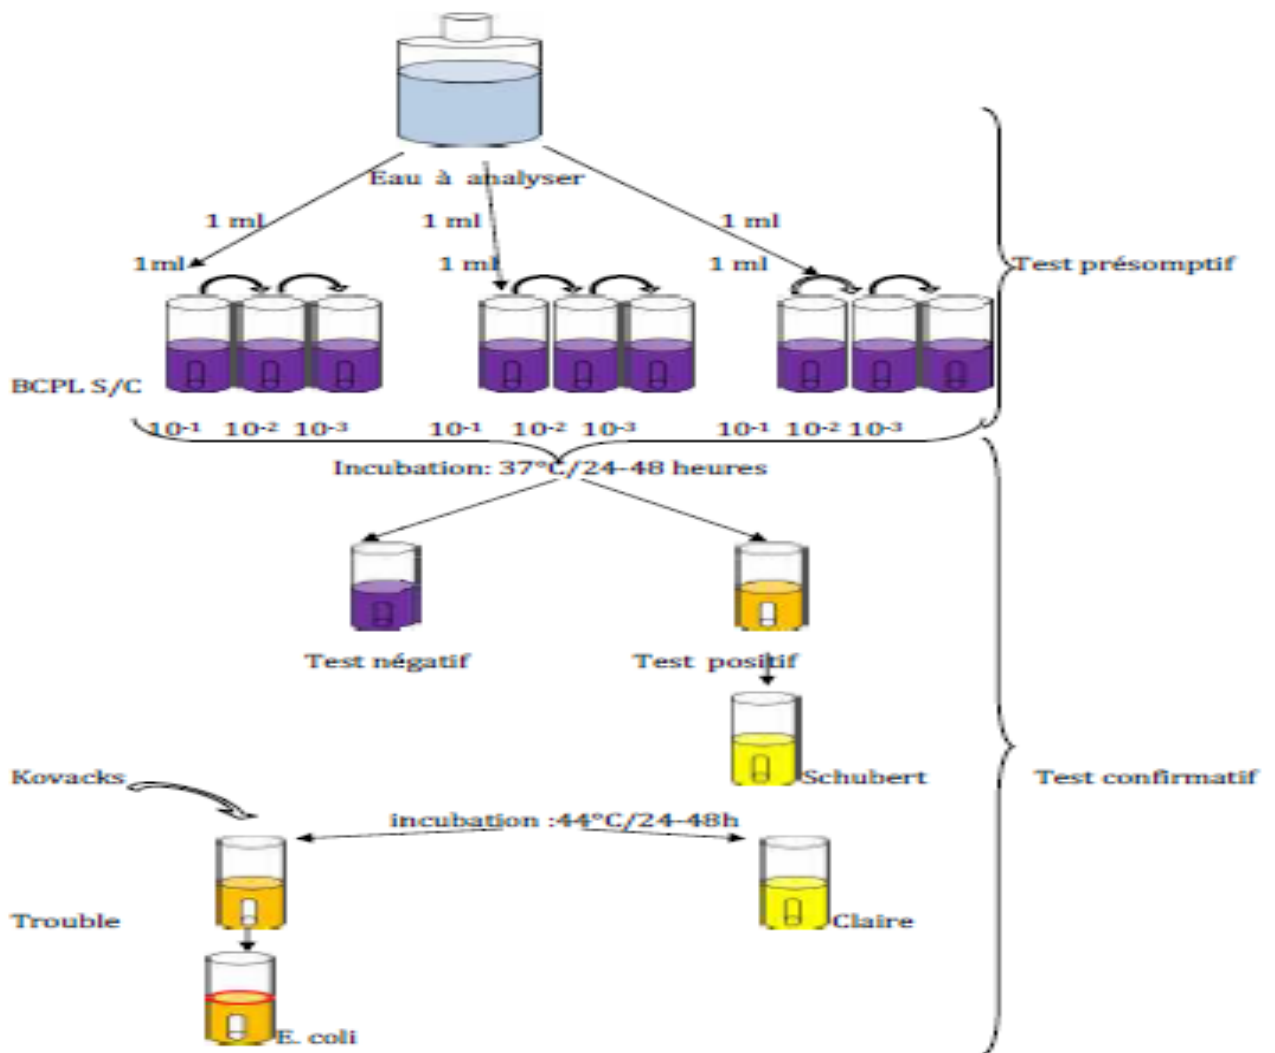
Eau à analyser

1 ml
1 ml
1 ml

1ml
1 ml
1 ml

Test présomptif

BCPL S/C

$10^{-1}$ $10^{-2}$ $10^{-3}$ $10^{-1}$ $10^{-2}$ $10^{-3}$ $10^{-1}$ $10^{-2}$ $10^{-3}$

Incubation: 37°C/24-48 heures

Test négatif

Test positif

Schubert

Test confirmatif

Kovacks

incubation :44°C/24-48h

Trouble

Claire

E. coli